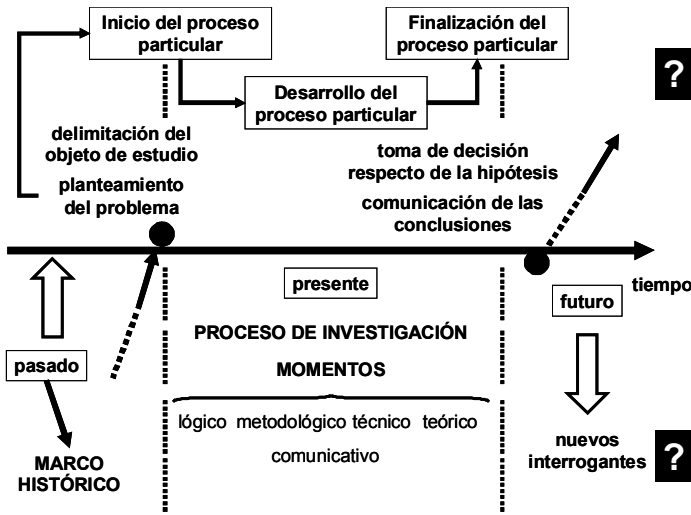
Inicio del proceso particular

Finalización del proceso particular

?

Desarrollo del proceso particular

delimitación del objeto de estudio

planteamiento del problema

toma de decisión respecto de la hipótesis

comunicación de las conclusiones

presente

tiempo

futuro

PROCESO DE INVESTIGACIÓN

MOMENTOS

pasado

lógico metodológico técnico teórico

comunicativo

nuevos interrogantes

?

MARCO HISTÓRICO